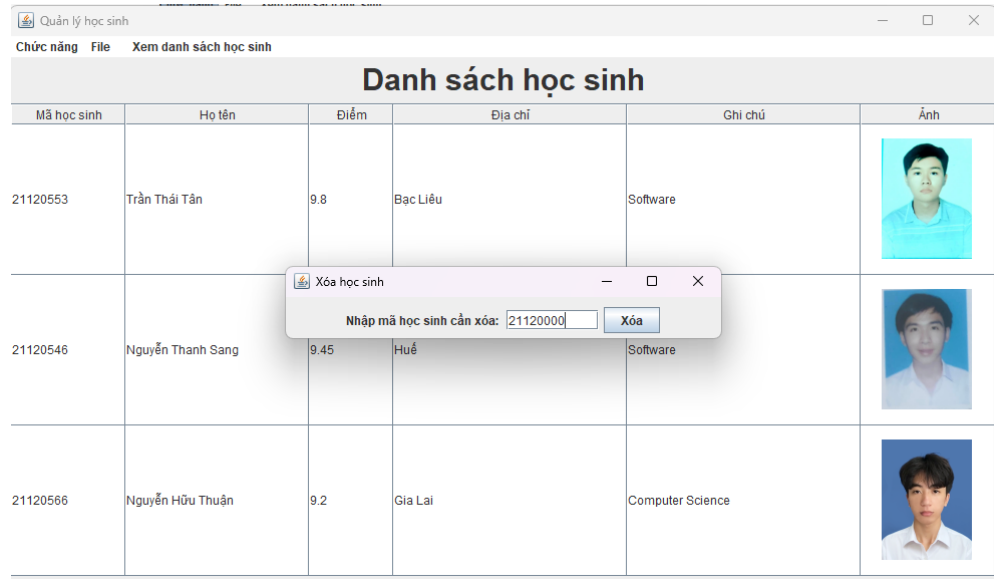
Quản lý học sinh

Chức năng File Xem danh sách học sinh

Danh sách học sinh

| Mã học sinh | Họ tên | Điểm | Địa chỉ | Ghi chú | Ảnh |
|---|---|---|---|---|---|
| 21120553 | Trần Thái Tân | 9.8 | Bạc Liêu | Software | |
| 21120546 | Nguyễn Thanh Sang | 9.45 | Huế | Software | |
| 21120566 | Nguyễn Hữu Thuận | 9.2 | Gia Lai | Computer Science | |

Xóa học sinh

Nhập mã học sinh cần xóa: 21120000 Xóa